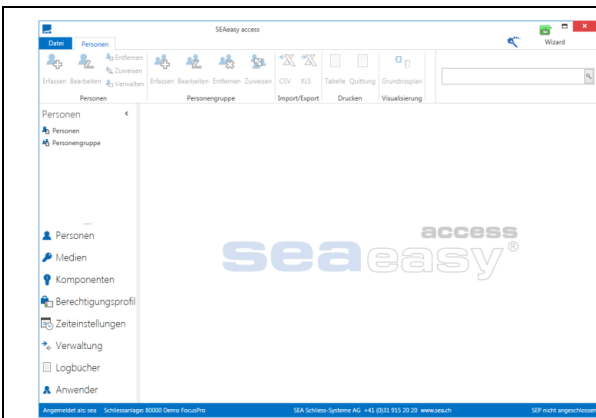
SEAeasy access

Datei Personen

Wizard

Erfassen Bearbeiten Entfernen Zuweisen Verwalten

Personen

Erfassen Bearbeiten Entfernen Zuweisen

Personengruppe

CSV XLS

Import/Export

Tabelle Quittung

Drucken

Grundrissplan

Visualisierung

Personen

Personen
Personengruppe

Personen
Medien
Komponenten
Berechtigungsprofil
Zeiteinstellungen
Verwaltung
Logbücher
Anwender

seaeasy access®

Angemeldet als: sea Schliessanlage: 80000 Demo FocusPro SEA Schliess-Systeme AG +41 (0)31 915 20 20 www.sea.ch SEP nicht angeschlossen